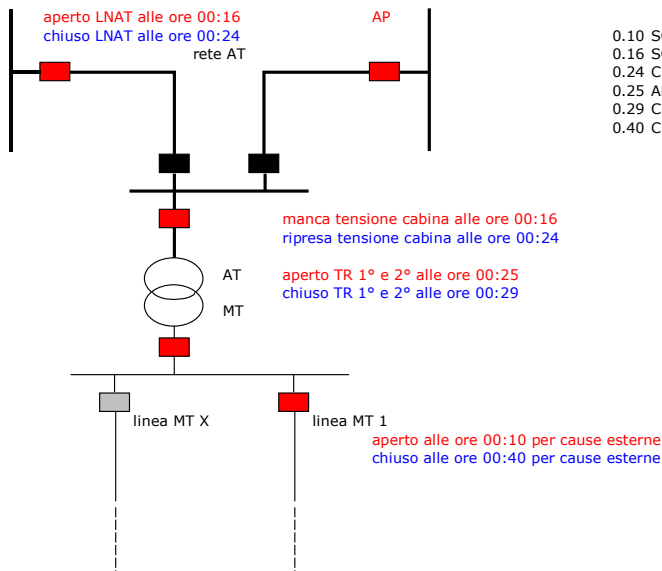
aperto LNAT alle ore 00:16
chiuso LNAT alle ore 00:24
rete AT

AP

0.10 S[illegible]
0.16 S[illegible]
0.24 C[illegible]
0.25 A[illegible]
0.29 C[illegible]
0.40 C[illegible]

manca tensione cabina alle ore 00:16
ripresa tensione cabina alle ore 00:24

AT
MT

aperto TR 1° e 2° alle ore 00:25
chiuso TR 1° e 2° alle ore 00:29

linea MT X

linea MT 1

aperto alle ore 00:10 per cause esterne
chiuso alle ore 00:40 per cause esterne